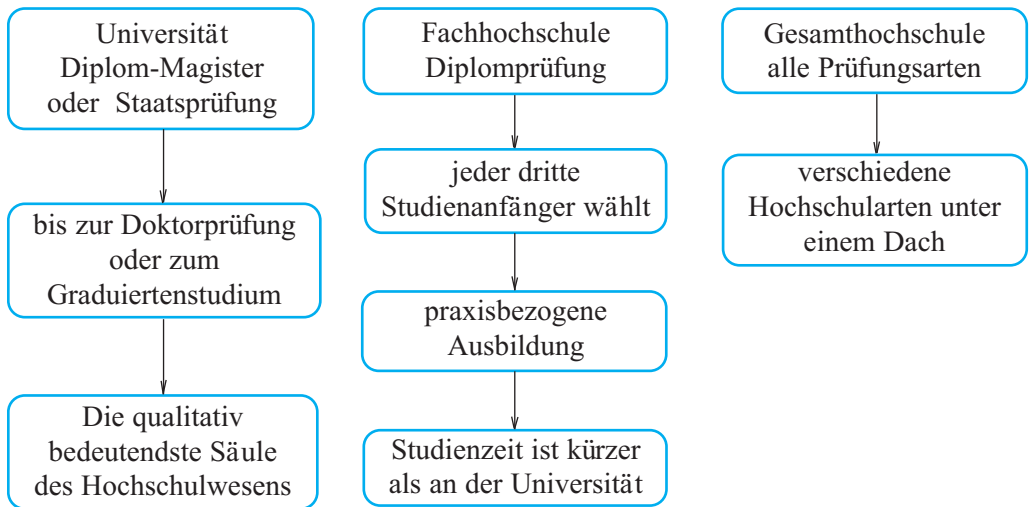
Universität
Diplom-Magister
oder Staatsprüfung

bis zur Doktorprüfung
oder zum
Graduiertenstudium

Die qualitativ
bedeutendste Säule
des Hochschulwesens

Fachhochschule
Diplomprüfung

jeder dritte
Studienanfänger wählt

praxisbezogene
Ausbildung

Studienzeit ist kürzer
als an der Universität

Gesamthochschule
alle Prüfungsarten

verschiedene
Hochschularten unter
einem Dach